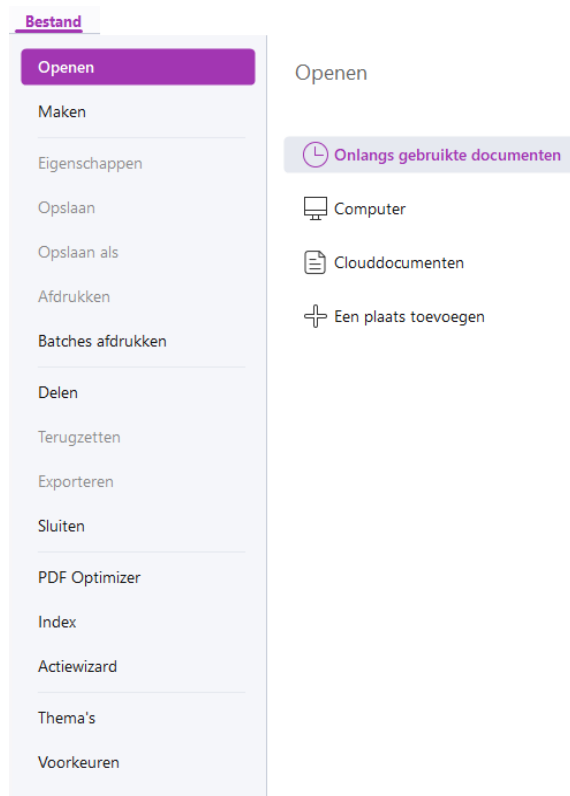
Bestand

Openen

Maken

Eigenschappen

Opslaan

Opslaan als

Afdrukken

Batches afdrukken

Delen

Terugzetten

Exporteren

Sluiten

PDF Optimizer

Index

Actiewizard

Thema's

Voorkeuren

Openen

Onlangs gebruikte documenten

Computer

Clouddocumenten

Een plaats toevoegen